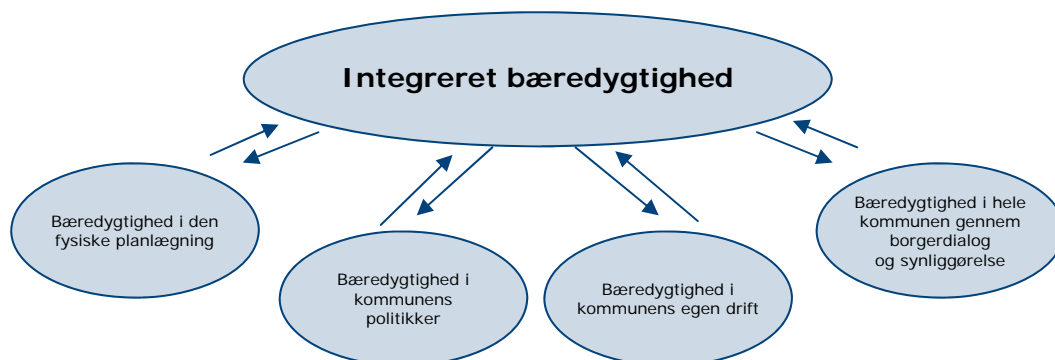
Integreret bæredygtighed

Bæredygtighed i den fysiske planlægning

Bæredygtighed i kommunens politikker

Bæredygtighed i kommunens egen drift

Bæredygtighed i hele kommunen gennem borgerdialog og synliggørelse